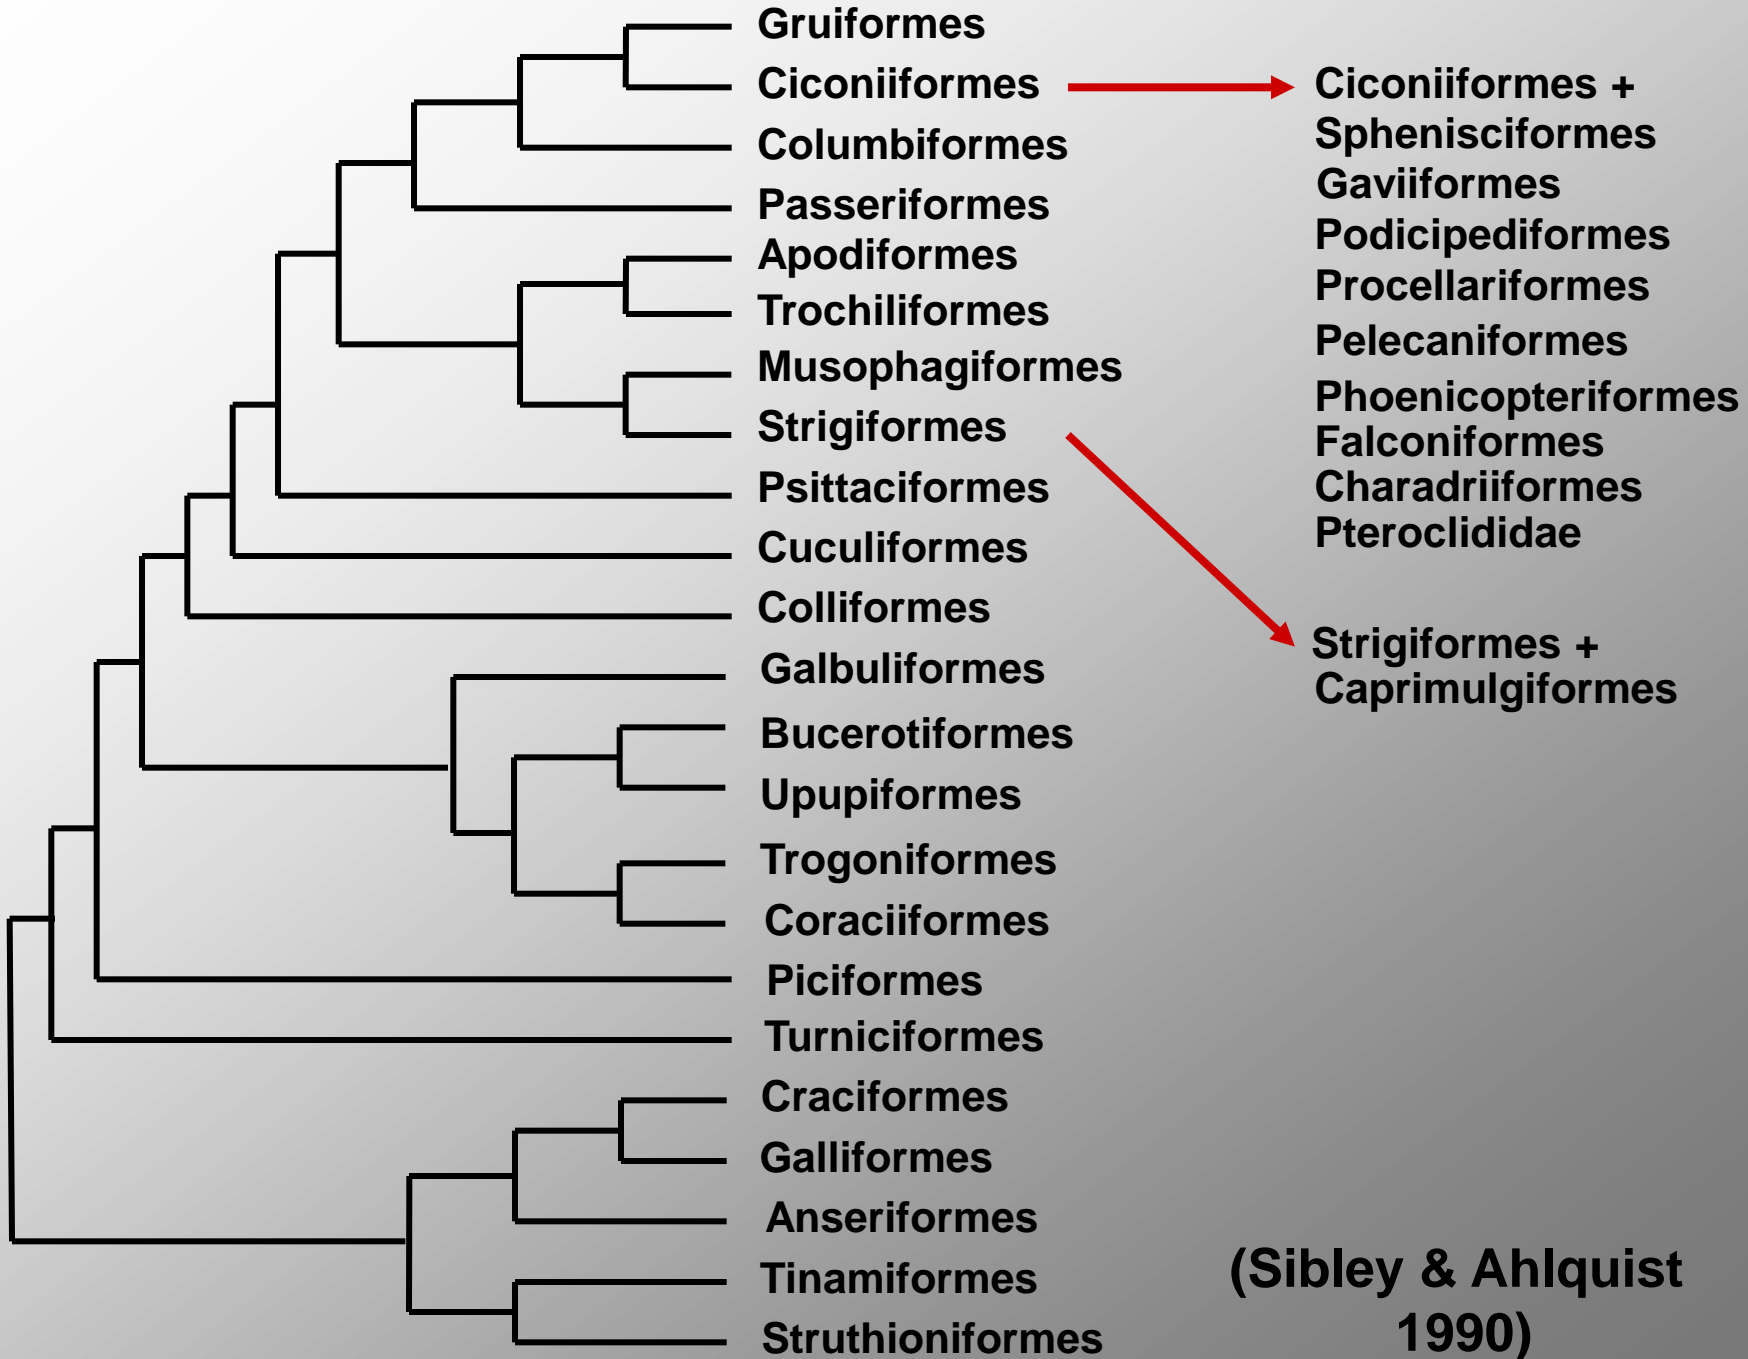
Gruiformes
Ciconiiformes
Columbiformes
Passeriformes
Apodiformes
Trochiliformes
Musophagiformes
Strigiformes
Psittaciformes
Cuculiformes
Colliformes
Galbuliformes
Bucerotiformes
Upupiformes
Trogoniformes
Coraciiformes
Piciformes
Turniciformes
Craciformes
Galliformes
Anseriformes
Tinamiformes
Struthioniformes

Ciconiiformes +
Sphenisciformes
Gaviiformes
Podicipediformes
Procellariformes
Pelecaniformes
Phoenicopteriformes
Falconiformes
Charadriiformes
Pteroclididae

Strigiformes +
Caprimulgiformes

(Sibley & Ahlquist 1990)